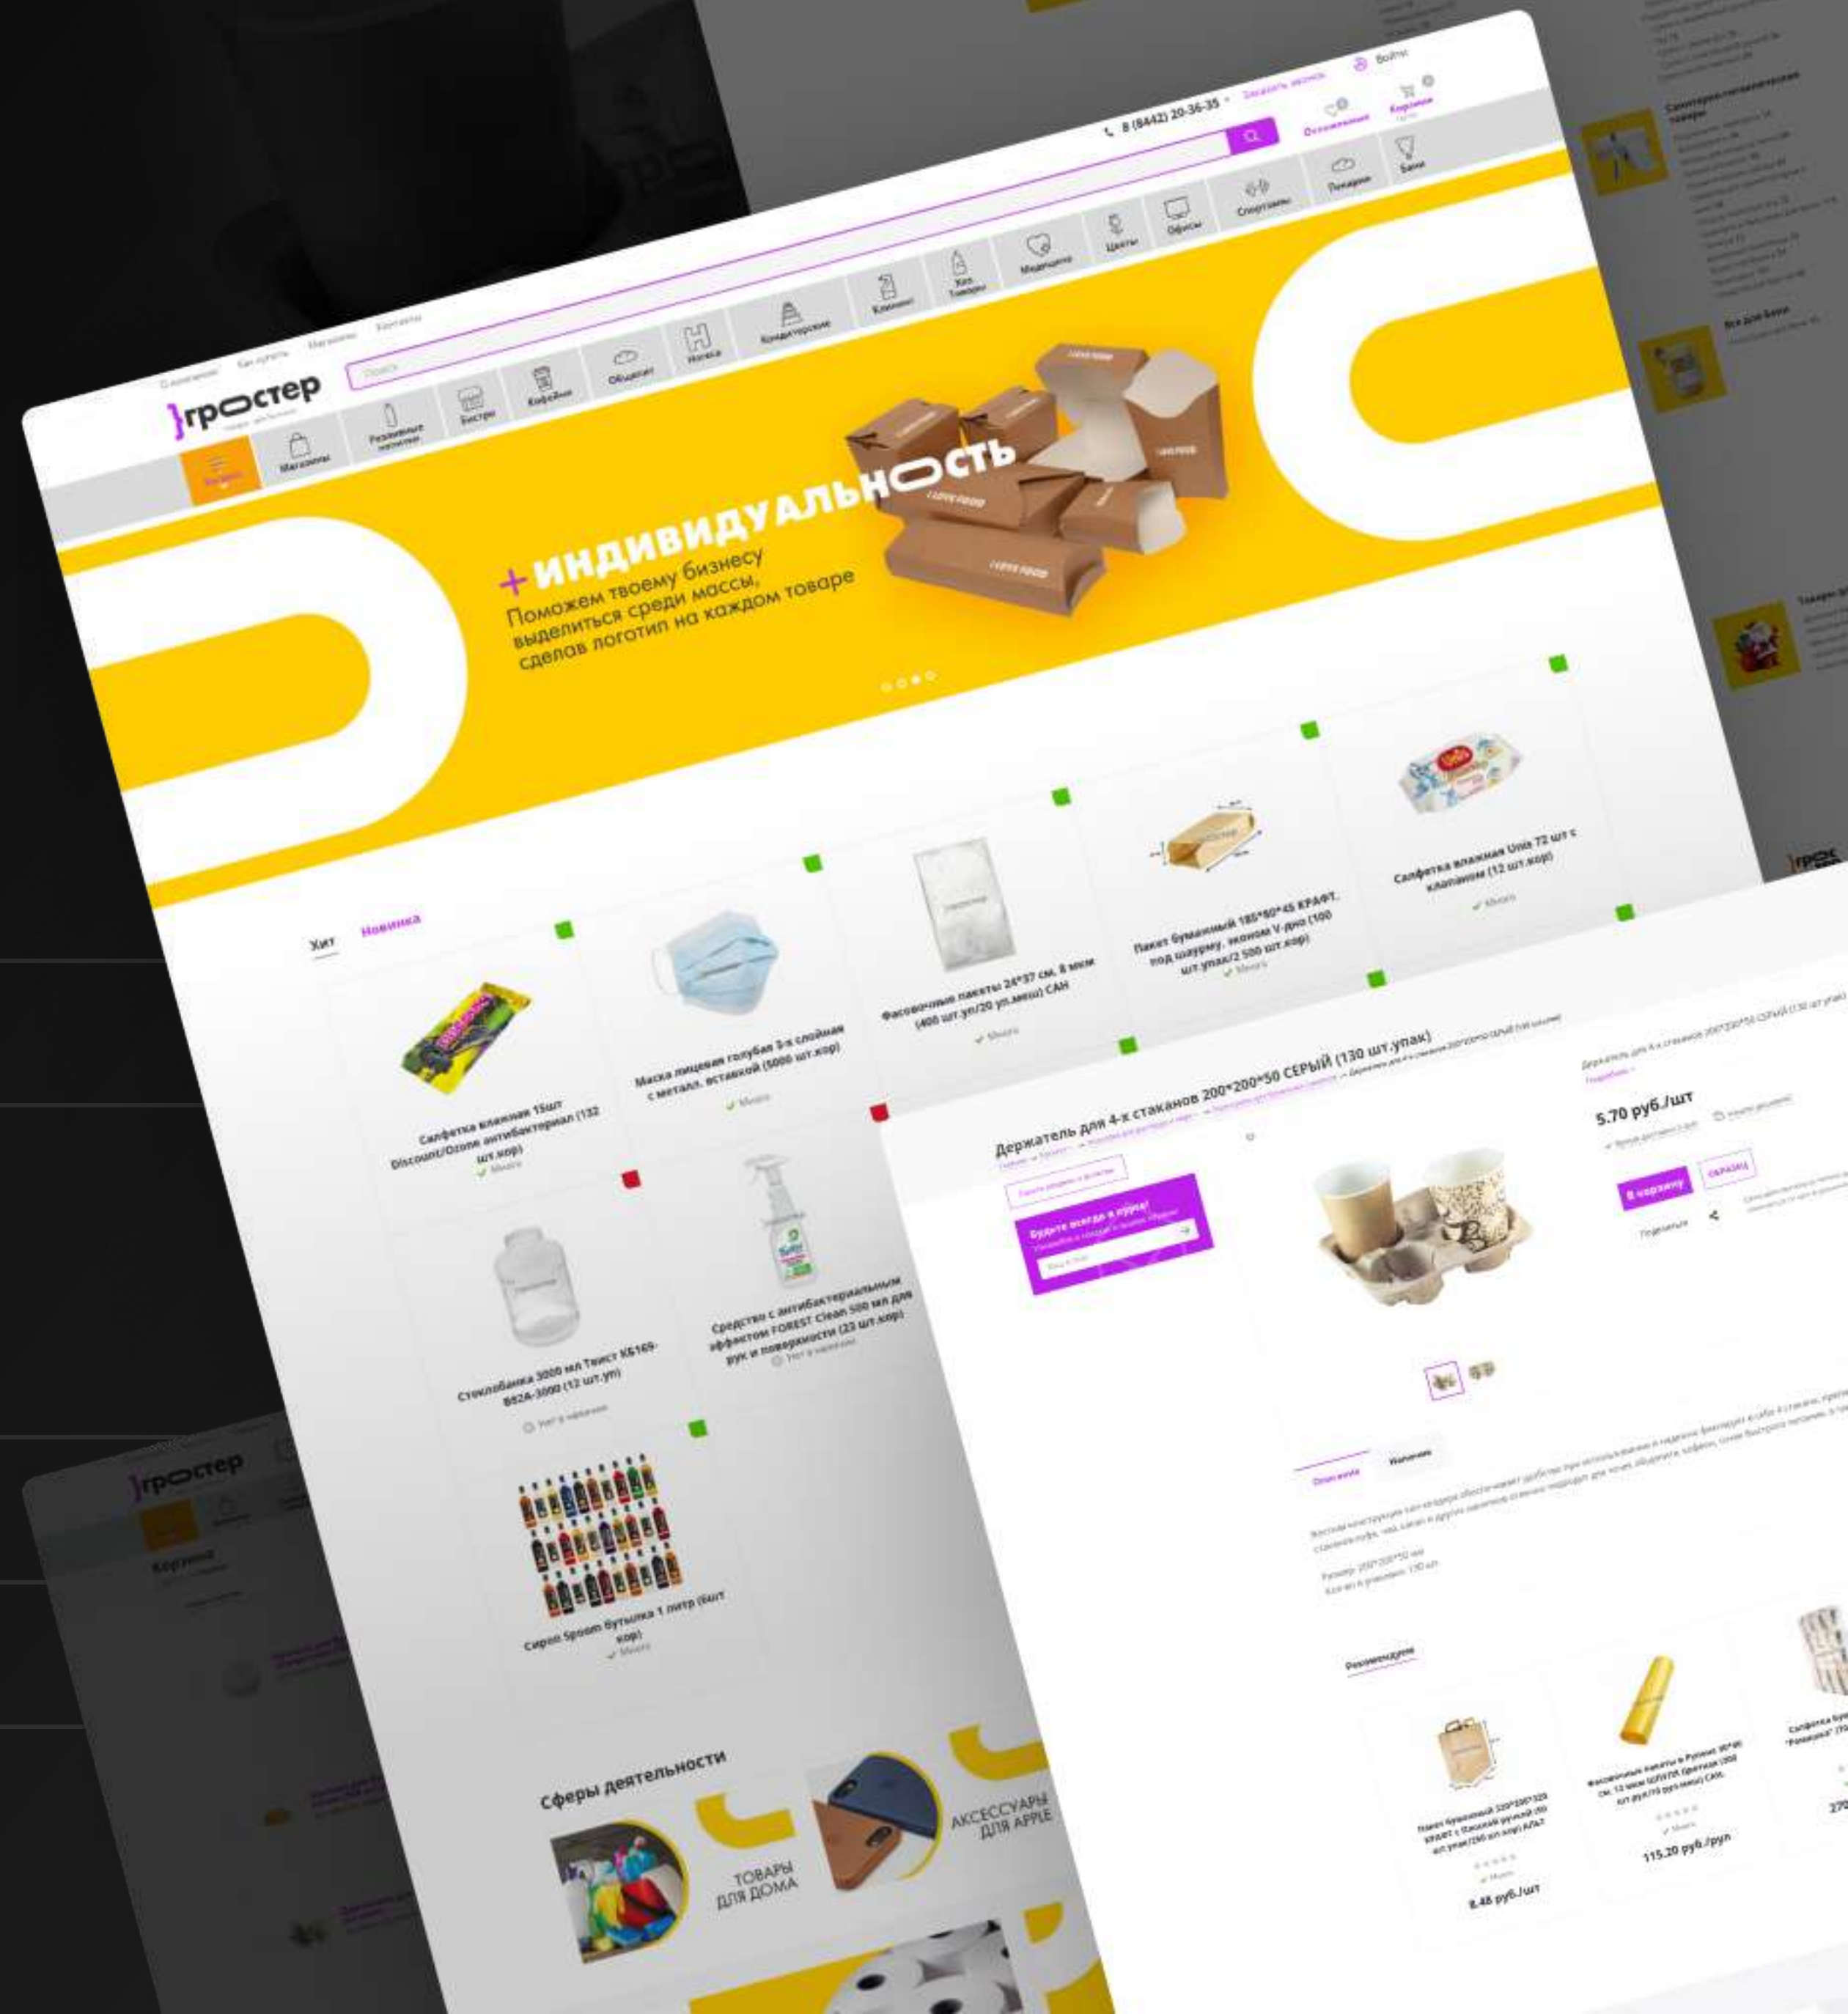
О компании Как купить Магазины Контакты

}гростер

Поиск

8 (8442) 20-36-35 Заказать звонок Войти

Отложенные Корзина

Магазины Розливные напитки Бистро Кофейни Общепит Horeca Кондитерские Клининг Хоз. товары Медицина Цветы Офисы Спортзалы Пекарни Бани

+ИНДИВИДУАЛЬНОСТЬ

Поможем твоему бизнесу выделиться среди массы, сделав логотип на каждом товаре

Хит Новинка

Салфетка влажная 15шт Discount/Ozone антибактериал (132 шт.кор)
Много

Маска лицевая голубая 3-х слойная с металл. вставкой (5000 шт.кор)
Много

Фасовочные пакеты 24*37 см, 8 мкм (400 шт.уп/20 уп.мешок) САН
Много

Пакет бумажный 185*80*45 КРАФТ. под шаурму, эконом V-дно (100 шт.упак/2 500 шт.кор)
Много

Салфетка влажная Unis 72 шт с клапаном (12 шт.кор)
Много

Стеклобанка 3000 мл Твист КБ169-В824-3000 (12 шт.уп)
Нет в наличии

Средство с антибактериальным эффектом FOREST Clean 500 мл для рук и поверхности (23 шт.кор)
Нет в наличии

Сироп Spoom бутылка 1 литр (6шт кор)
Много

Сферы деятельности

ТОВАРЫ ДЛЯ ДОМА

АКСЕССУАРЫ ДЛЯ APPLE

Держатель для 4-х стаканов 200*200*50 СЕРЫЙ (130 шт.упак)

5.70 руб./шт

В корзину ОБРАЗЕЦ

Будьте всегда в курсе!

Описание Наличие

Рекомендуем

8.48 руб./шт

115.20 руб./рул

}гростер

Корзина